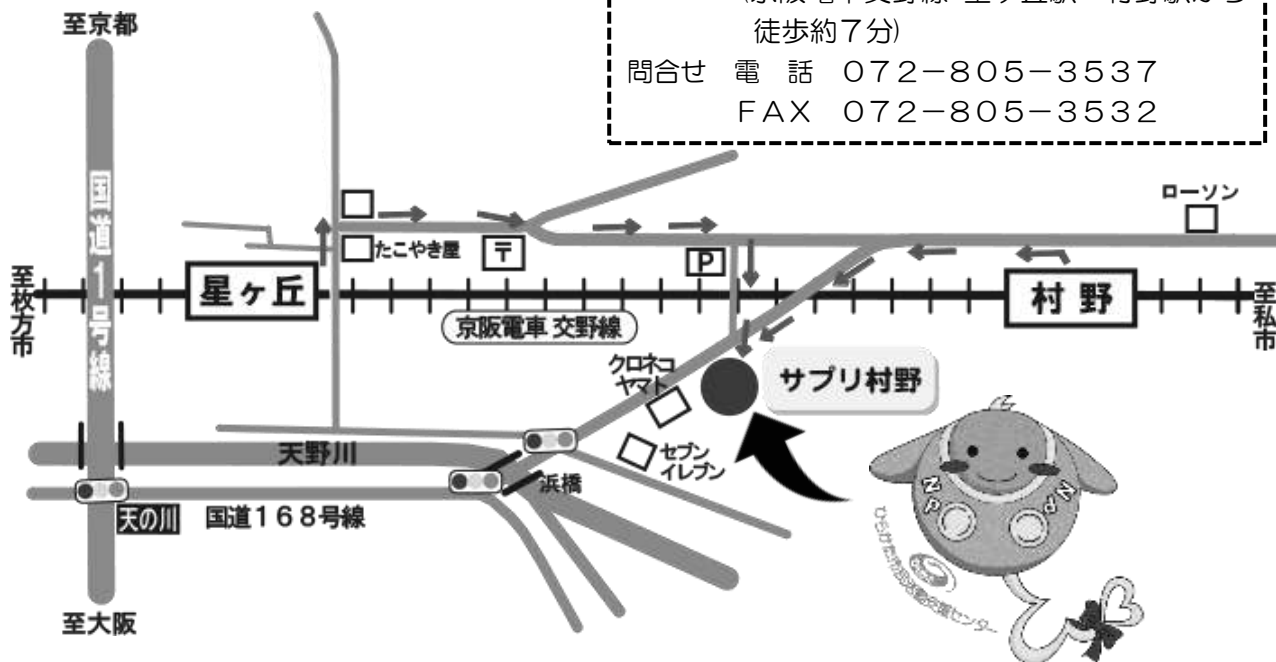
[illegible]
徒歩約7分)
問合せ 電 話 072−805−3537
FAX 072−805−3532

至京都
国道1号線
ローソン
たこやき屋
〒
P
至枚方市
星ヶ丘
村野
至私市
京阪電車 交野線
クロネコヤマト
サプリ村野
天野川
セブンイレブン
浜橋
天の川
国道168号線
至大阪
NPO
ひらかた市民活動支援センター